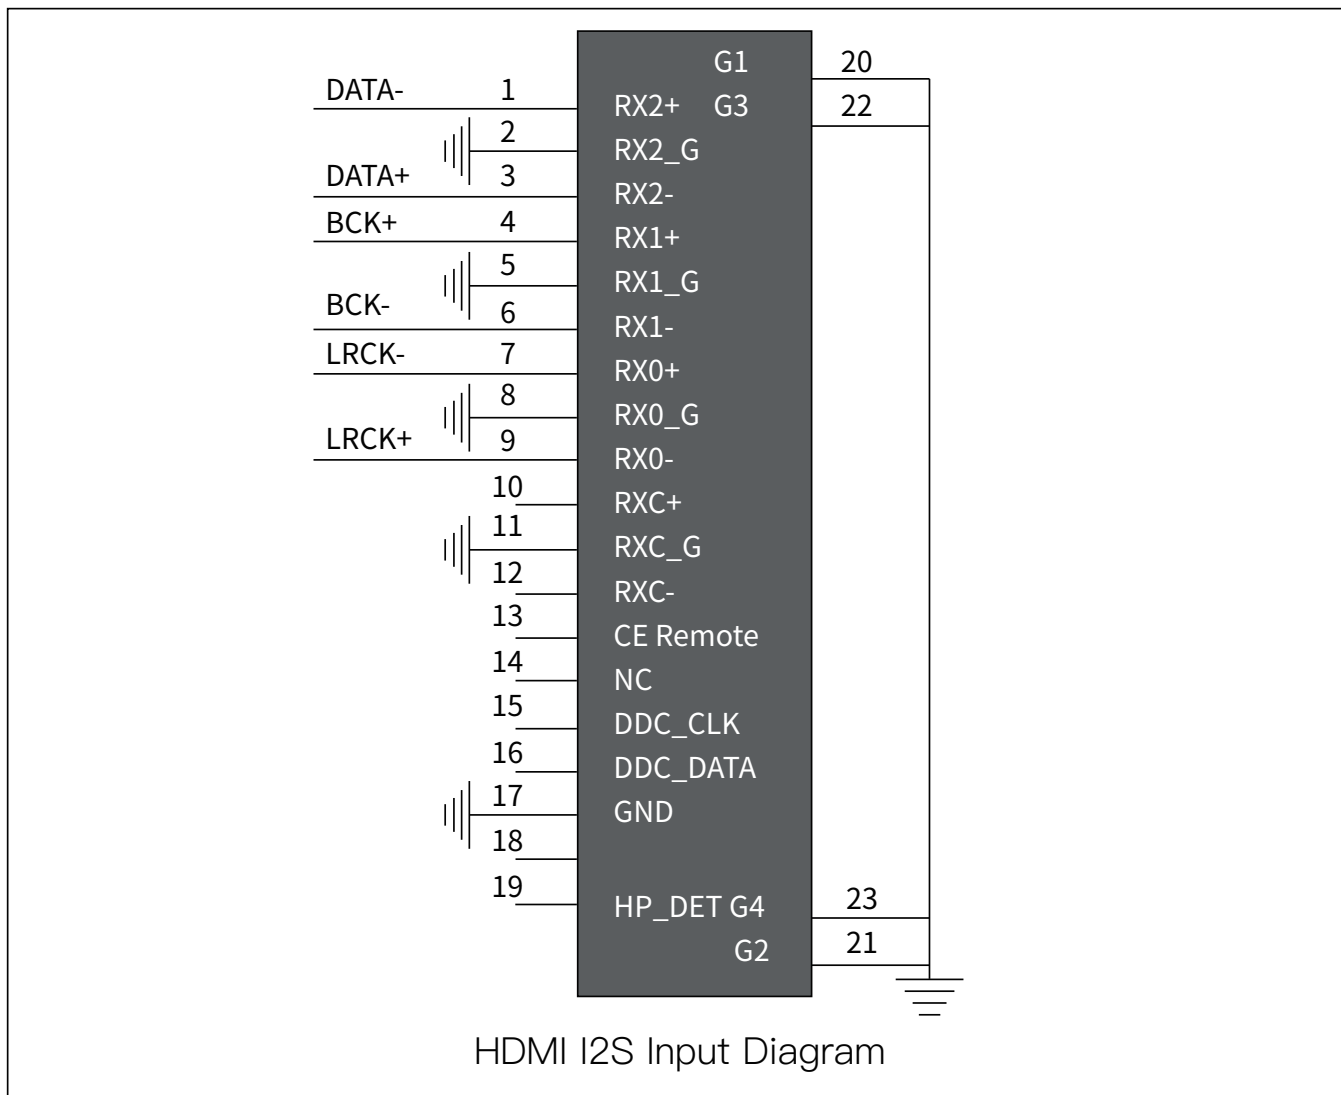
DATA- 1
2
DATA+ 3
BCK+ 4
5
BCK- 6
LRCK- 7
8
LRCK+ 9
10
11
12
13
14
15
16
17
18
19

G1
RX2+ G3
RX2_G
RX2-
RX1+
RX1_G
RX1-
RX0+
RX0_G
RX0-
RXC+
RXC_G
RXC-
CE Remote
NC
DDC_CLK
DDC_DATA
GND
HP_DET G4
G2

20
22
23
21

HDMI I2S Input Diagram